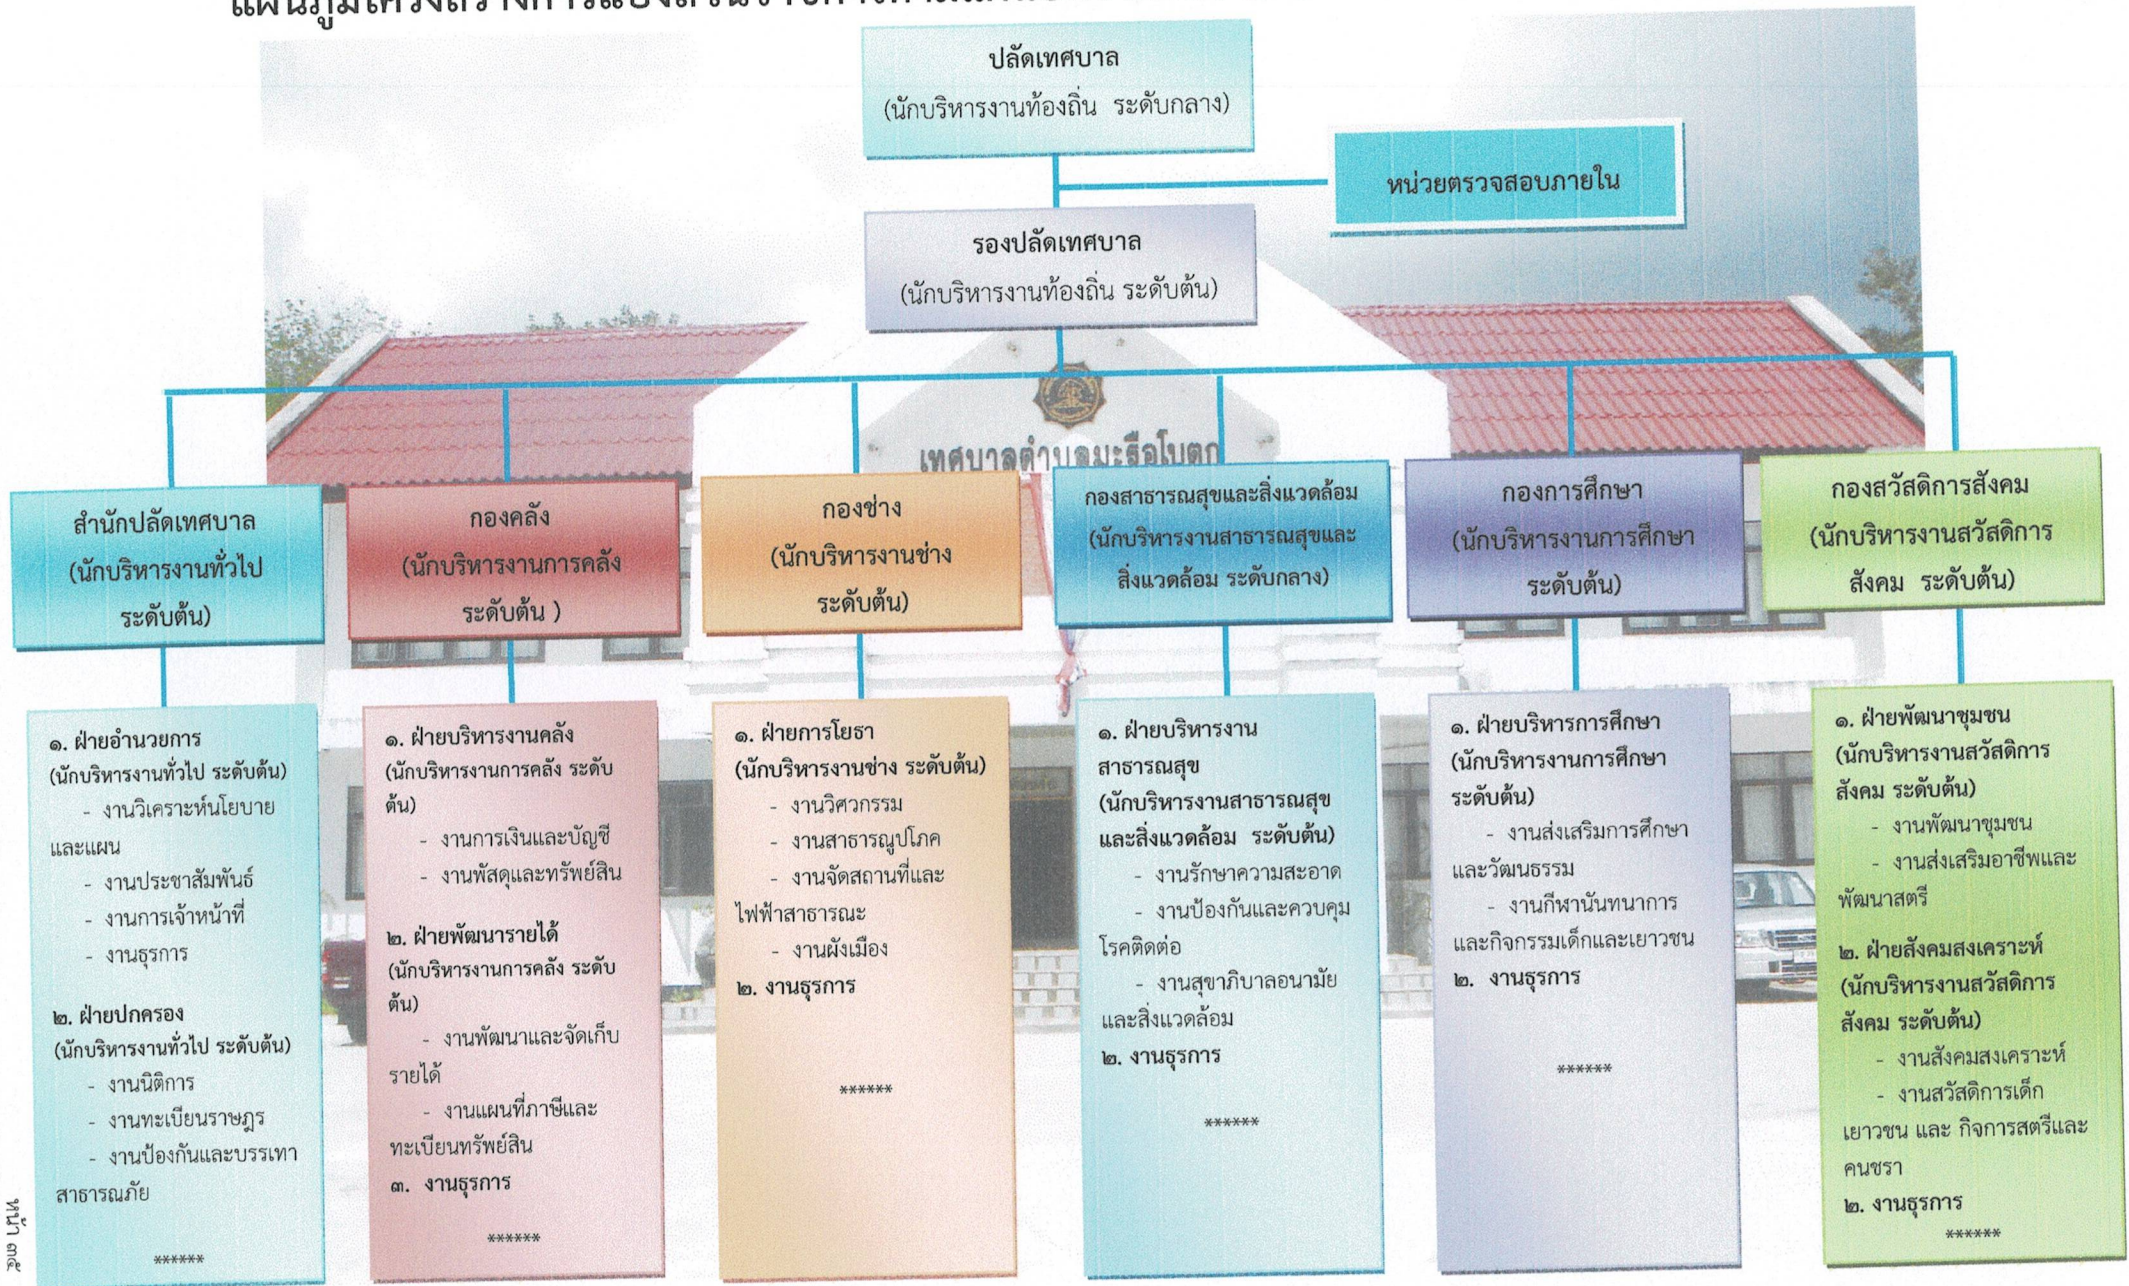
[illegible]

ปลัดเทศบาล
(นักบริหารงานท้องถิ่น ระดับกลาง)

หน่วยตรวจสอบภายใน

รองปลัดเทศบาล
(นักบริหารงานท้องถิ่น ระดับต้น)

เทศบาลตำบล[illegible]

สำนักปลัดเทศบาล
(นักบริหารงานทั่วไป ระดับต้น)

๑. ฝ่ายอำนวยการ
(นักบริหารงานทั่วไป ระดับต้น)
- งานวิเคราะห์นโยบายและแผน
- งานประชาสัมพันธ์
- งานการเจ้าหน้าที่
- งานธุรการ

๒. ฝ่ายปกครอง
(นักบริหารงานทั่วไป ระดับต้น)
- งานนิติการ
- งานทะเบียนราษฎร
- งานป้องกันและบรรเทาสาธารณภัย

******

กองคลัง
(นักบริหารงานการคลัง ระดับต้น )

๑. ฝ่ายบริหารงานคลัง
(นักบริหารงานการคลัง ระดับต้น)
- งานการเงินและบัญชี
- งานพัสดุและทรัพย์สิน

๒. ฝ่ายพัฒนารายได้
(นักบริหารงานการคลัง ระดับต้น)
- งานพัฒนาและจัดเก็บรายได้
- งานแผนที่ภาษีและทะเบียนทรัพย์สิน

๓. งานธุรการ

******

กองช่าง
(นักบริหารงานช่าง ระดับต้น)

๑. ฝ่ายการโยธา
(นักบริหารงานช่าง ระดับต้น)
- งานวิศวกรรม
- งานสาธารณูปโภค
- งานจัดสถานที่และไฟฟ้าสาธารณะ
- งานผังเมือง

๒. งานธุรการ

******

กองสาธารณสุขและสิ่งแวดล้อม
(นักบริหารงานสาธารณสุขและสิ่งแวดล้อม ระดับกลาง)

๑. ฝ่ายบริหารงานสาธารณสุข
(นักบริหารงานสาธารณสุขและสิ่งแวดล้อม ระดับต้น)
- งานรักษาความสะอาด
- งานป้องกันและควบคุมโรคติดต่อ
- งานสุขาภิบาลอนามัยและสิ่งแวดล้อม

๒. งานธุรการ

******

กองการศึกษา
(นักบริหารงานการศึกษา ระดับต้น)

๑. ฝ่ายบริหารการศึกษา
(นักบริหารงานการศึกษา ระดับต้น)
- งานส่งเสริมการศึกษาและวัฒนธรรม
- งานกีฬานันทนาการและกิจกรรมเด็กและเยาวชน

๒. งานธุรการ

******

กองสวัสดิการสังคม
(นักบริหารงานสวัสดิการสังคม ระดับต้น)

๑. ฝ่ายพัฒนาชุมชน
(นักบริหารงานสวัสดิการสังคม ระดับต้น)
- งานพัฒนาชุมชน
- งานส่งเสริมอาชีพและพัฒนาสตรี

๒. ฝ่ายสังคมสงเคราะห์
(นักบริหารงานสวัสดิการสังคม ระดับต้น)
- งานสังคมสงเคราะห์
- งานสวัสดิการเด็กเยาวชน และ กิจการสตรีและคนชรา

๒. งานธุรการ

******

หน้า ๓๔